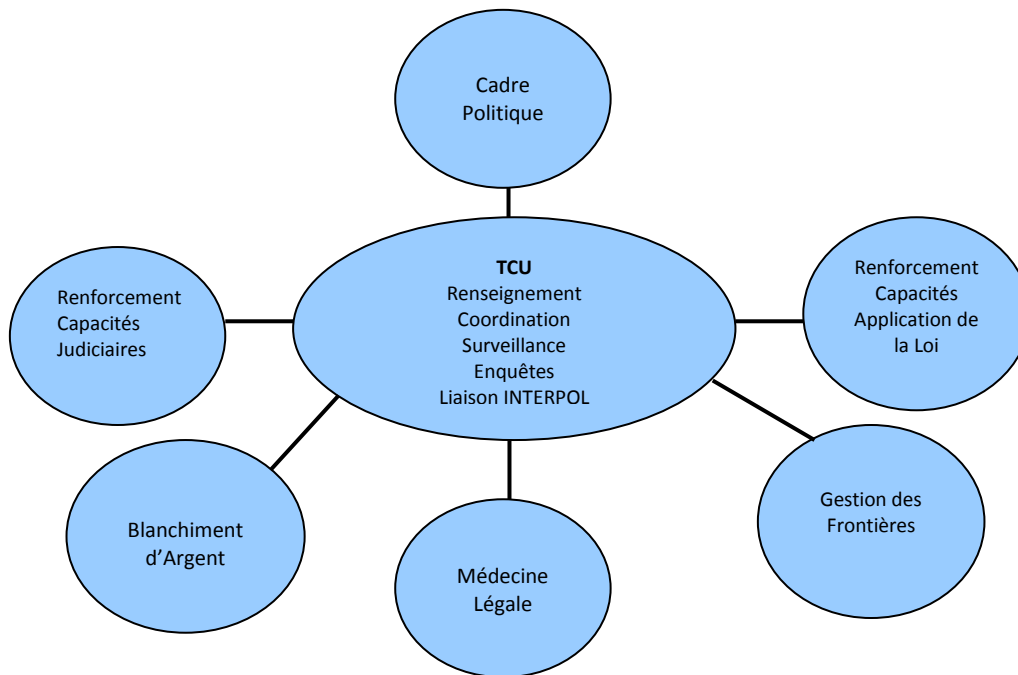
Cadre Politique

Renforcement Capacités Judiciaires

TCU
Renseignement
Coordination
Surveillance
Enquêtes
Liaison INTERPOL

Renforcement Capacités Application de la Loi

Blanchiment d'Argent

Médecine Légale

Gestion des Frontières